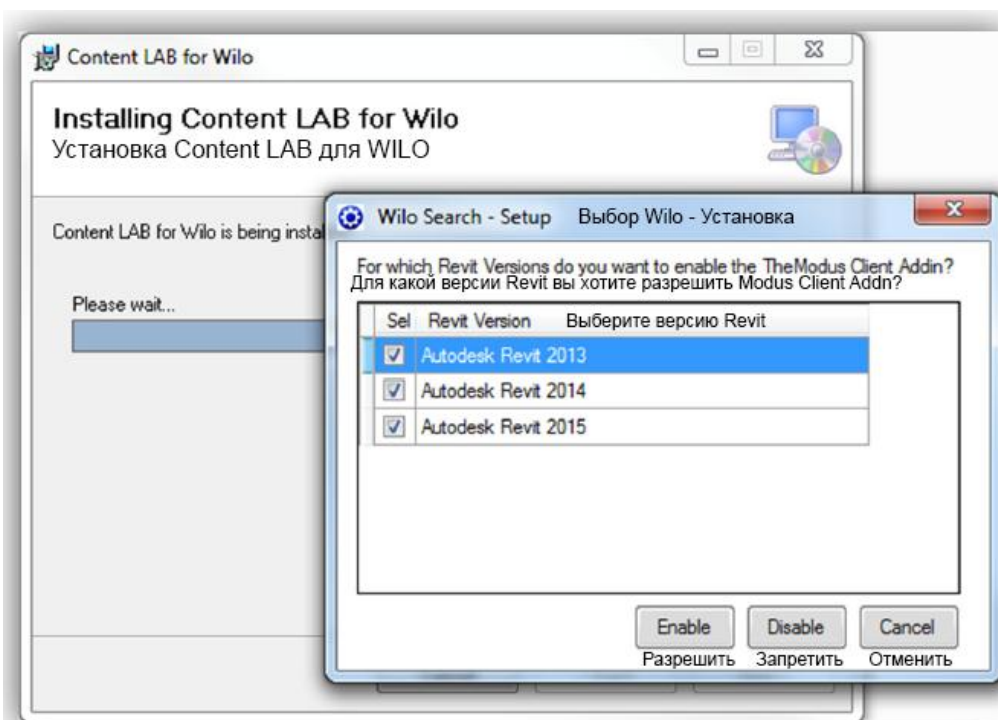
Content LAB for Wilo

Installing Content LAB for Wilo
Установка Content LAB для WILO

Content LAB for Wilo is being instal

Please wait...

Wilo Search - Setup   Выбор Wilo - Установка

For which Revit Versions do you want to enable the TheModus Client Addin?
Для какой версии Revit вы хотите разрешить Modus Client Addn?

| Sel | Revit Version   Выберите версию Revit |
|---|---|
| ☑ | Autodesk Revit 2013 |
| ☑ | Autodesk Revit 2014 |
| ☑ | Autodesk Revit 2015 |

Enable
Разрешить

Disable
Запретить

Cancel
Отменить